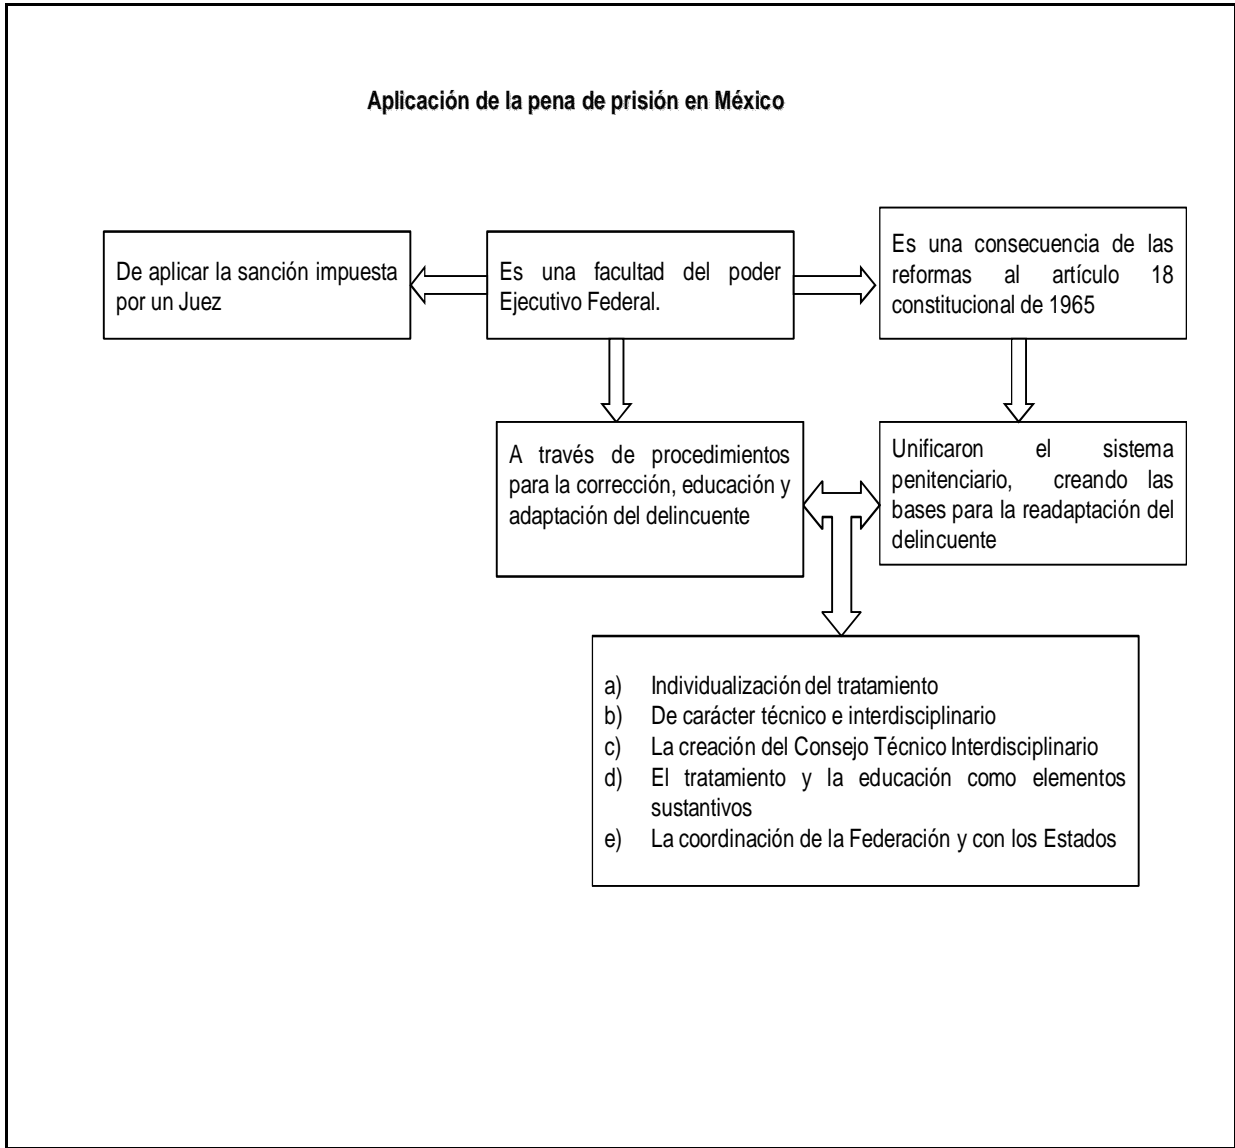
Aplicación de la pena de prisión en México

De aplicar la sanción impuesta por un Juez

Es una facultad del poder Ejecutivo Federal.

Es una consecuencia de las reformas al artículo 18 constitucional de 1965

A través de procedimientos para la corrección, educación y adaptación del delincuente

Unificaron el sistema penitenciario, creando las bases para la readaptación del delincuente

a) Individualización del tratamiento
b) De carácter técnico e interdisciplinario
c) La creación del Consejo Técnico Interdisciplinario
d) El tratamiento y la educación como elementos sustantivos
e) La coordinación de la Federación y con los Estados